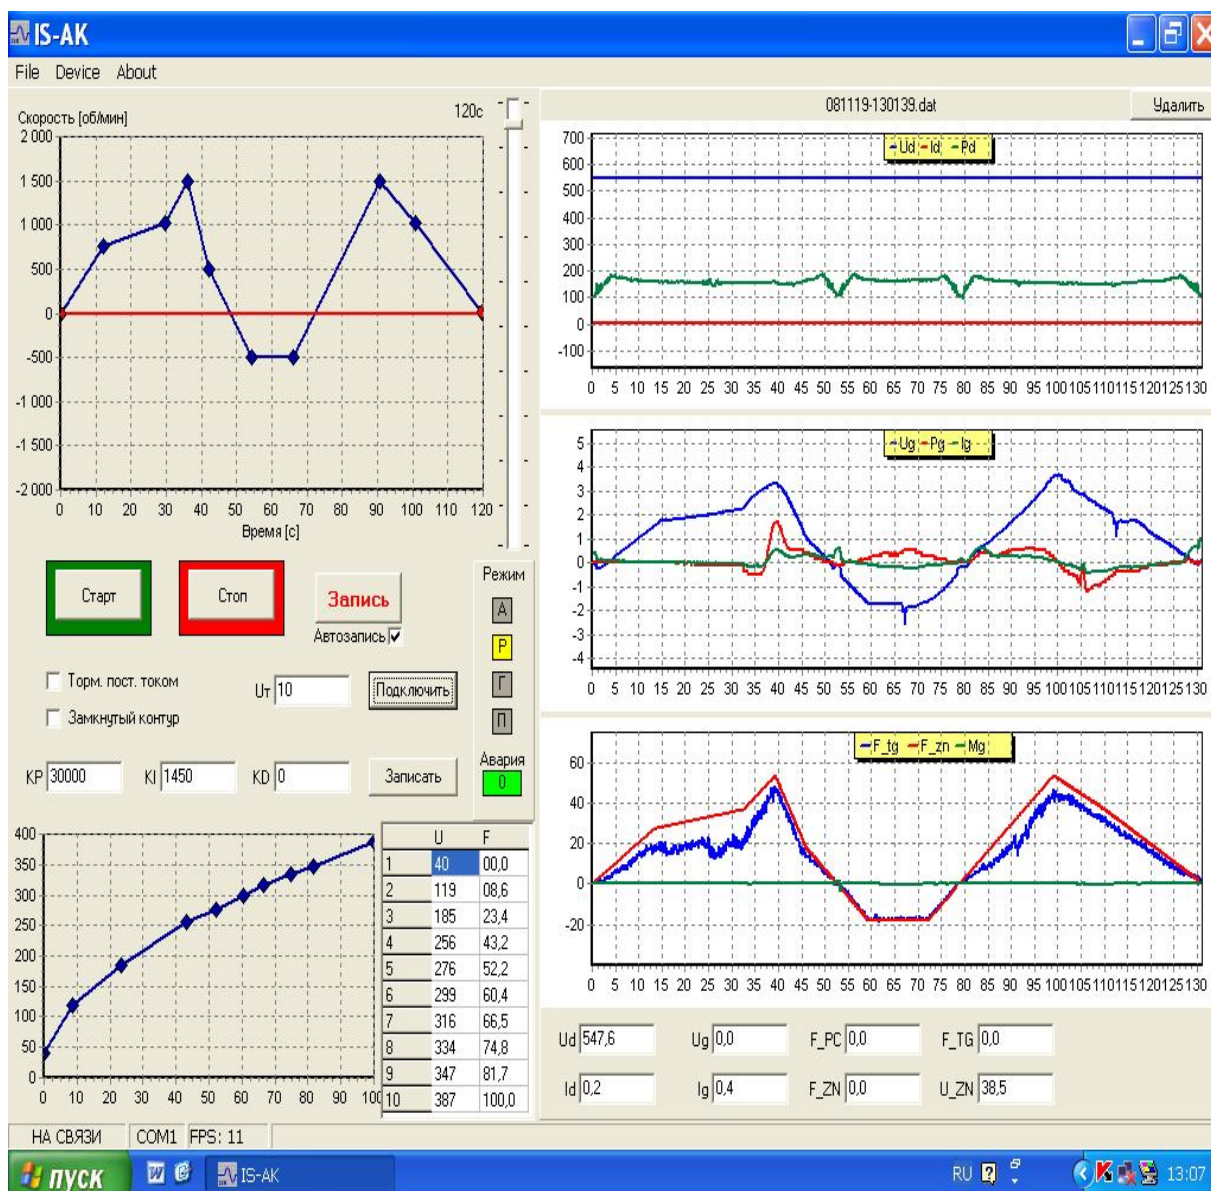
IS-AK

File Device About

Скорость [об/мин]

120c

2 000
1 500
1 000
500
0
-500
-1 000
-1 500
-2 000

0 10 20 30 40 50 60 70 80 90 100 110 120

Время [с]

081119-130139.dat

Удалить

Ud Id Pd

700 600 500 400 300 200 100 0 -100

0 5 10 15 20 25 30 35 40 45 50 55 60 65 70 75 80 85 90 95 100 105 110 115 120 125 130

Ug Pg Ig

5 4 3 2 1 0 -1 -2 -3 -4

0 5 10 15 20 25 30 35 40 45 50 55 60 65 70 75 80 85 90 95 100 105 110 115 120 125 130

F_tg F_zn Mg

60 40 20 0 -20

0 5 10 15 20 25 30 35 40 45 50 55 60 65 70 75 80 85 90 95 100 105 110 115 120 125 130

Старт

Стоп

Запись

Автозапись

Режим

А

Р

Г

П

Авария

0

Торм. пост. током

Замкнутый контур

Uт 10

Подключить

KP 30000

KI 1450

KD 0

Записать

400 350 300 250 200 150 100 50 0

0 10 20 30 40 50 60 70 80 90 100

| | U | F |
|---|---|---|
| 1 | 40 | 00,0 |
| 2 | 119 | 08,6 |
| 3 | 185 | 23,4 |
| 4 | 256 | 43,2 |
| 5 | 276 | 52,2 |
| 6 | 299 | 60,4 |
| 7 | 316 | 66,5 |
| 8 | 334 | 74,8 |
| 9 | 347 | 81,7 |
| 10 | 387 | 100,0 |

Ud 547,6

Ug 0,0

F_PC 0,0

F_TG 0,0

Id 0,2

Ig 0,4

F_ZN 0,0

U_ZN 38,5

НА СВЯЗИ COM1 FPS: 11

пуск

IS-AK

RU

13:07